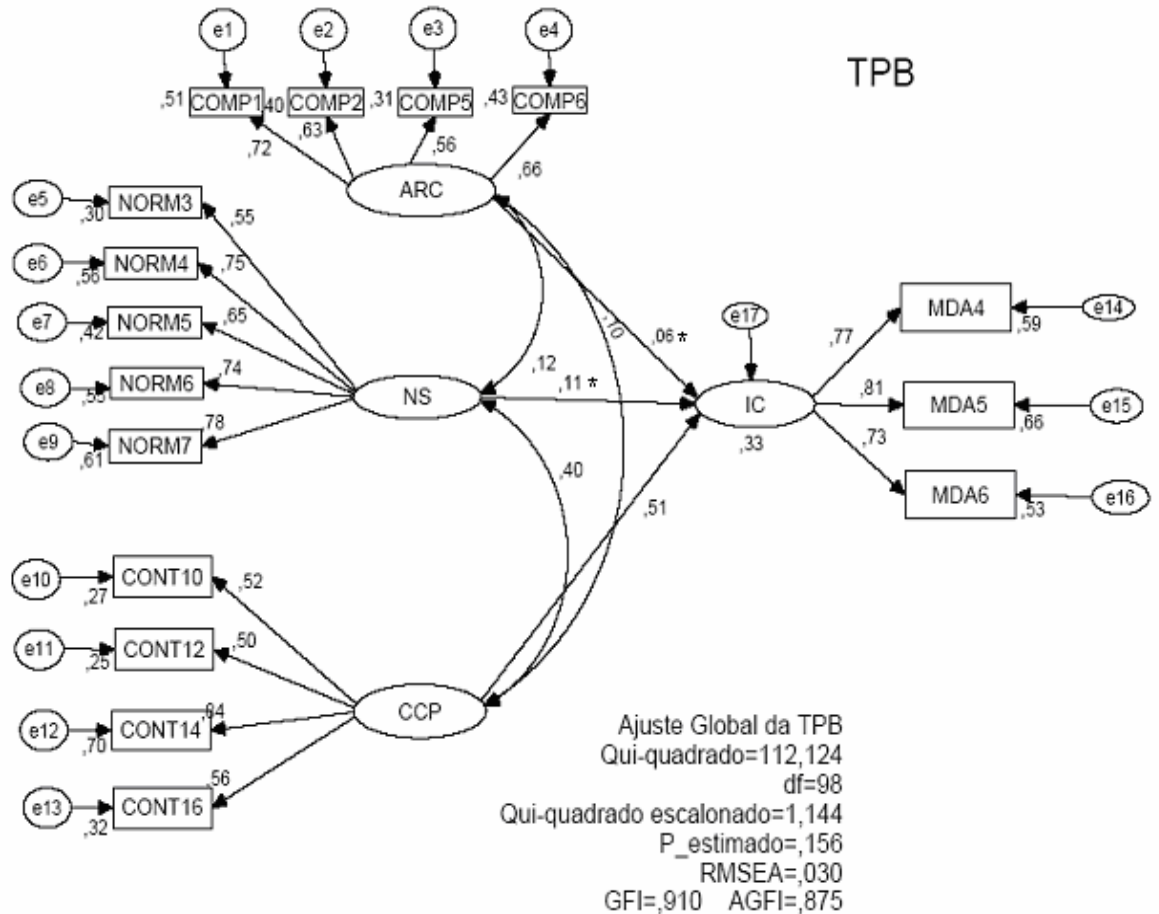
TPB

e1
e2
e3
e4

,51 COMP1 ,40 COMP2 ,31 COMP5 ,43 COMP6

,72
,63
,56
,66

ARC

e5 ,30 NORM3 ,55
e6 ,56 NORM4 ,75
e7 ,42 NORM5 ,65
e8 ,55 NORM6 ,74
e9 ,61 NORM7 ,78

,10
,06 *
,12
,11 *

NS

e17

IC
,33

,77 MDA4 ,59 e14
,81 MDA5 ,66 e15
,73 MDA6 ,53 e16

,40
,51

e10 ,27 CONT10 ,52
e11 ,25 CONT12 ,50
e12 ,70 CONT14 ,84
e13 ,32 CONT16 ,56

CCP

Ajuste Global da TPB
Qui-quadrado=112,124
df=98
Qui-quadrado escalonado=1,144
P_estimado=,156
RMSEA=,030
GFI=,910 AGFI=,875